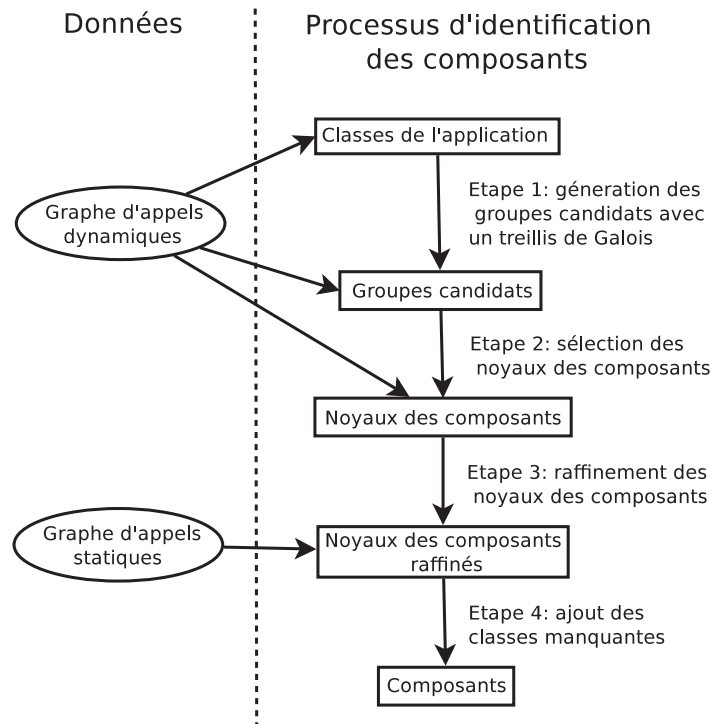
Données

Processus d'identification des composants

Classes de l'application

Graphe d'appels dynamiques

Etape 1: géneration des groupes candidats avec un treillis de Galois

Groupes candidats

Etape 2: sélection des noyaux des composants

Noyaux des composants

Etape 3: raffinement des noyaux des composants

Graphe d'appels statiques

Noyaux des composants raffinés

Etape 4: ajout des classes manquantes

Composants